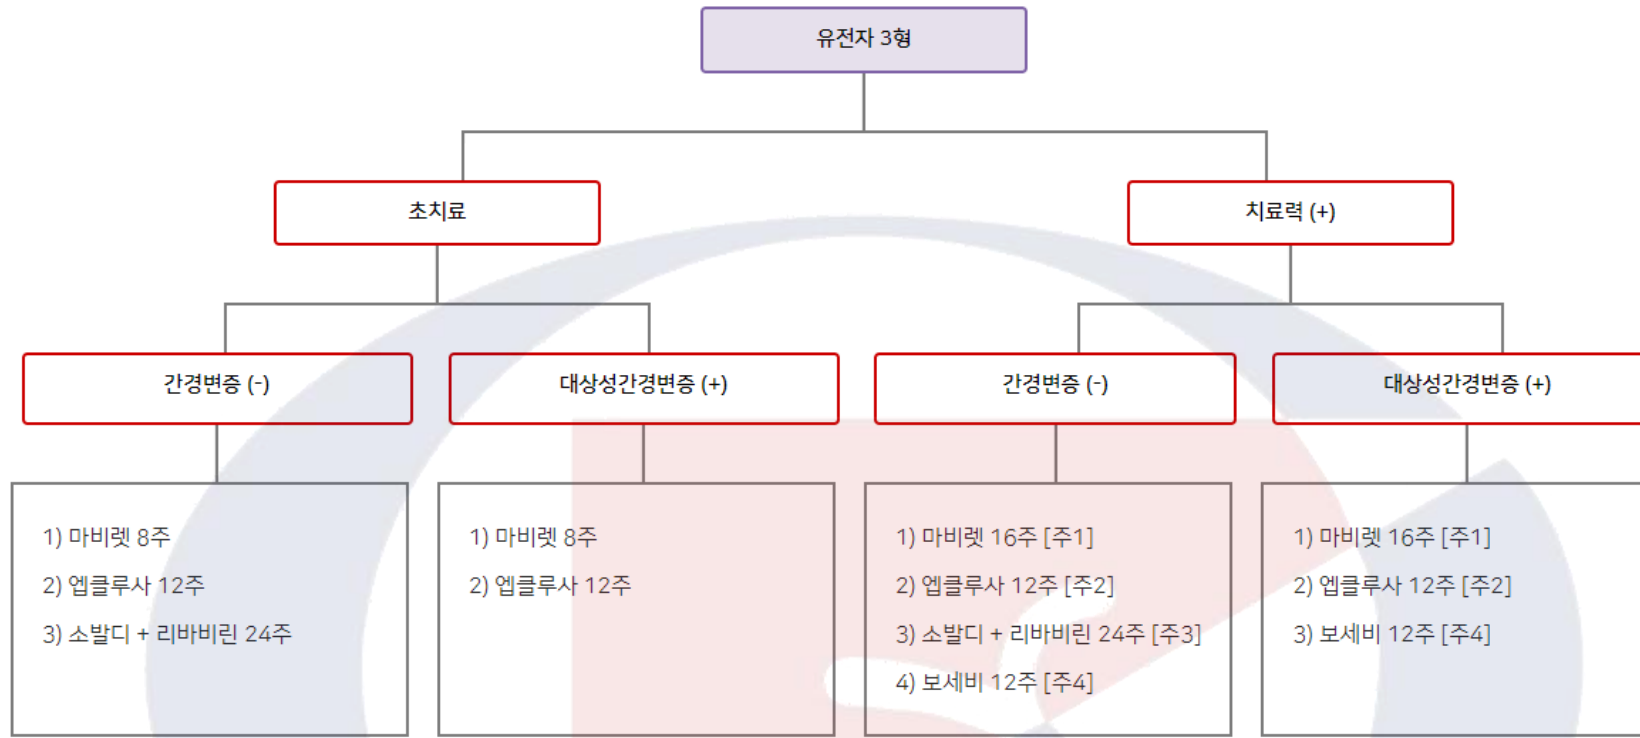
유전자 3형

초치료

치료력 (+)

간경변증 (-)

대상성간경변증 (+)

간경변증 (-)

대상성간경변증 (+)

1) 마비렛 8주
2) 엡클루사 12주
3) 소발디 + 리바비린 24주

1) 마비렛 8주
2) 엡클루사 12주

1) 마비렛 16주 [주1]
2) 엡클루사 12주 [주2]
3) 소발디 + 리바비린 24주 [주3]
4) 보세비 12주 [주4]

1) 마비렛 16주 [주1]
2) 엡클루사 12주 [주2]
3) 보세비 12주 [주4]